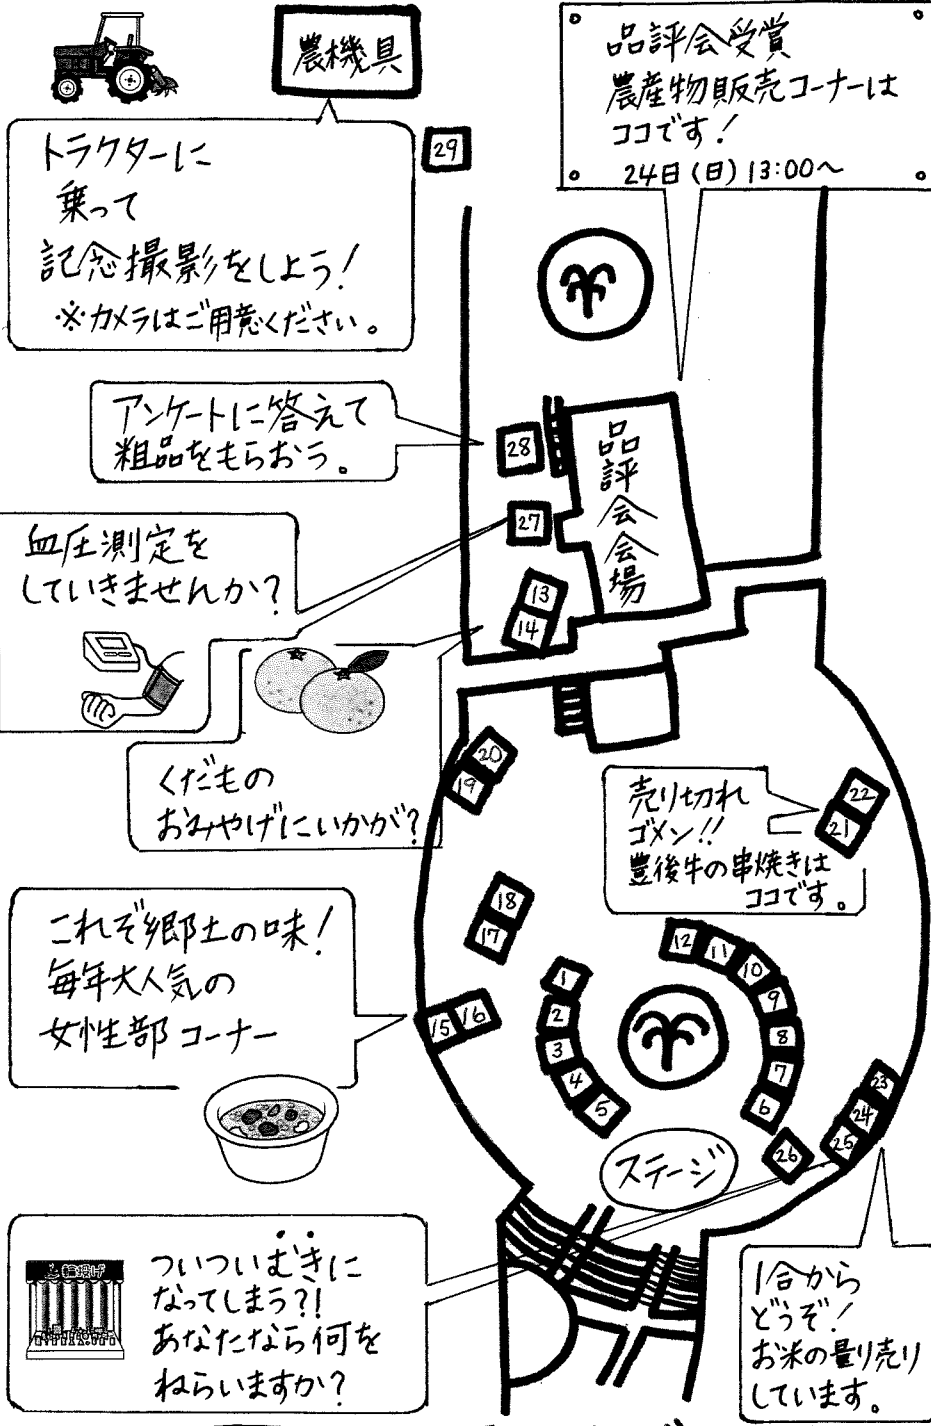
農機具

29

トラクターに乗って記念撮影をしよう！
※カメラはご用意ください。

品評会受賞農産物販売コーナーはココです！
24日(日) 13:00～

アンケートに答えて粗品をもらおう。

28

品評会会場

27

血圧測定をしていきませんか？

13
14

くだものおみやげにいかが？

20
19

売り切れゴメン!!
豊後牛の串焼きはココです。

22
21

18
17

これぞ郷土の味！
毎年大人気の女性部コーナー

15
16

1
2
3
4
5
12
11
10
9
8
7
6
26
23
24
25

ステージ

ついついむきになってしまう?!
あなたなら何をねらいますか？

1合からどうぞ！
お米の量り売りしています。